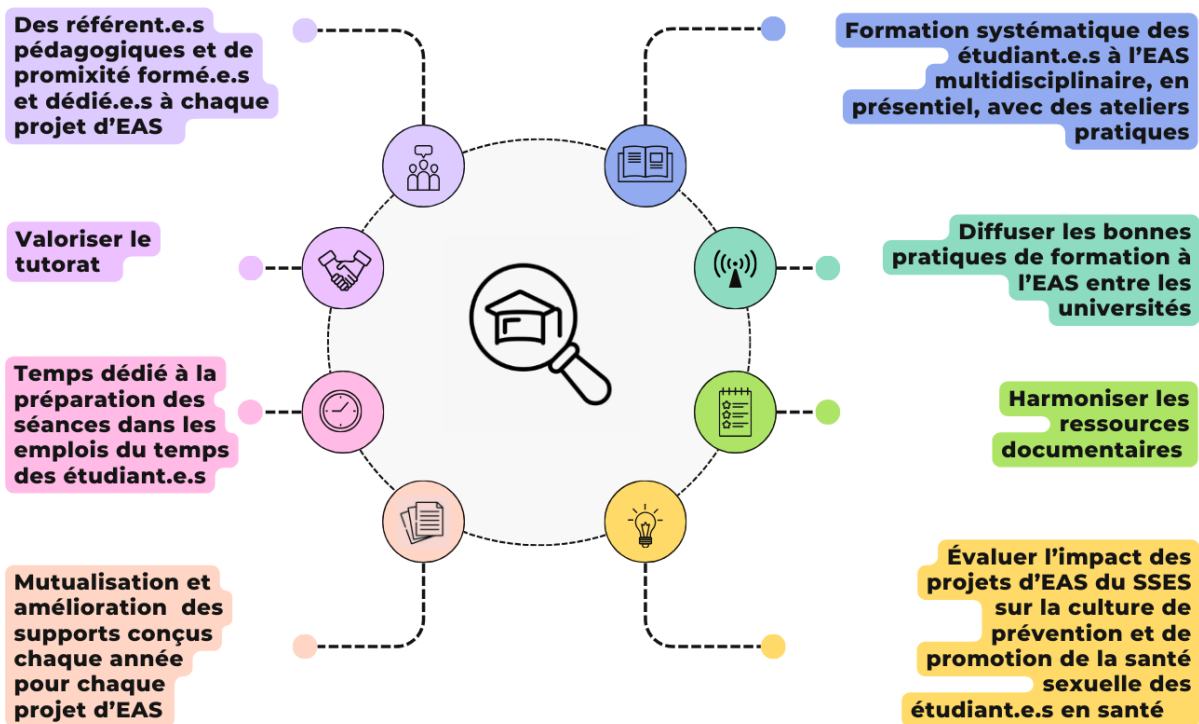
Des référent.e.s pédagogiques et de promixité formé.e.s et dédié.e.s à chaque projet d'EAS

Formation systématique des étudiant.e.s à l'EAS multidisciplinaire, en présentiel, avec des ateliers pratiques

Valoriser le tutorat

Diffuser les bonnes pratiques de formation à l'EAS entre les universités

Temps dédié à la préparation des séances dans les emplois du temps des étudiant.e.s

Harmoniser les ressources documentaires

Mutualisation et amélioration des supports conçus chaque année pour chaque projet d'EAS

Évaluer l'impact des projets d'EAS du SSES sur la culture de prévention et de promotion de la santé sexuelle des étudiant.e.s en santé